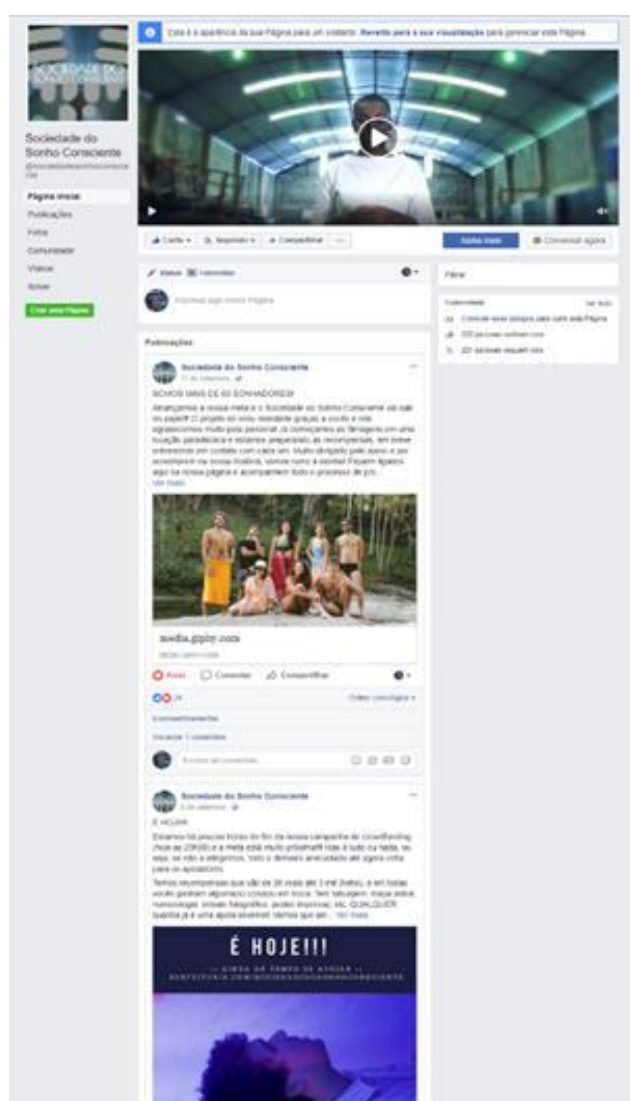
Esta é a aparência da sua Página para um visitante. Reverta para a sua visualização para gerenciar esta Página.

Sociedade do Sonho Consciente
@sociedadedosonhoconsciente

Página inicial
Publicações
Fotos
Comunidade
Vídeos
Sobre
Criar uma Página

Curtir
Seguindo
Compartilhar
Saiba mais
Enviar mensagem

Status
Foto/vídeo
Escreva algo nesta Página...

Publicações

Sociedade do Sonho Consciente
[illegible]

SOMOS MAIS DE 60 SONHADORES!!!

Alcançamos a nossa meta e o Sociedade do Sonho Consciente vai sair do papel!!! O projeto só vai virar realidade graças a vocês e nós agradecemos muito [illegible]. Já começamos as filmagens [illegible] e estamos preparando as recompensas, em breve entraremos em contato com cada um. Muito obrigado pelo apoio e por acreditarem na nossa história. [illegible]
Ver mais

media.giphy.com

Amei
Comentar
Compartilhar
Mais relevantes
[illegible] compartilhamentos
Visualizar 1 comentário
Escreva um comentário...

Sociedade do Sonho Consciente
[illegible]

É HOJE!!!

Estamos no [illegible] do fim da nossa campanha de crowdfunding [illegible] e a meta está muito próxima!!! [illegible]
Temos recompensas que vão de 30 reais até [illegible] ... Ver mais

É HOJE!!!
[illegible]

Filtrar
Comunidade
Ver tudo
Convide seus amigos para curtir esta Página
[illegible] pessoas curtiram isso
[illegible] pessoas seguem isso